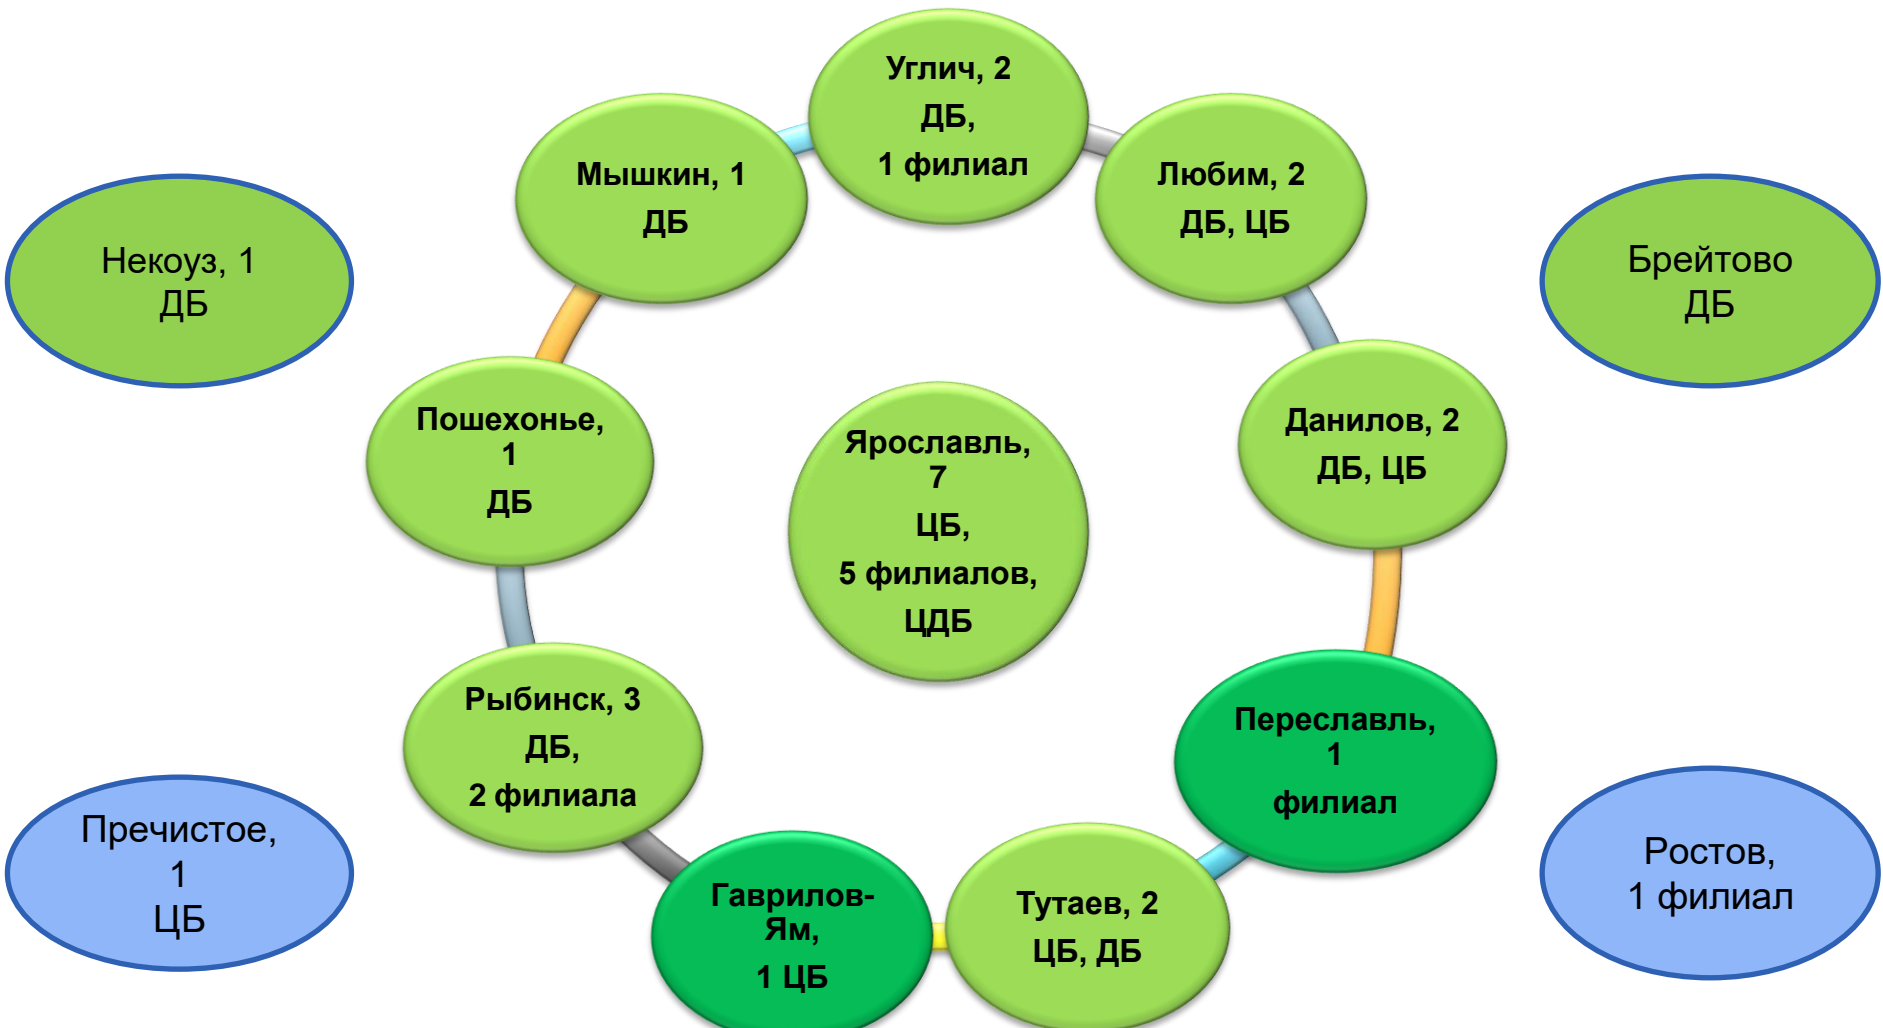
Углич, 2
ДБ,
1 филиал

Мышкин, 1
ДБ

Любим, 2
ДБ, ЦБ

Некоуз, 1
ДБ

Брейтово
ДБ

Пошехонье,
1
ДБ

Ярославль,
7
ЦБ,
5 филиалов,
ЦДБ

Данилов, 2
ДБ, ЦБ

Рыбинск, 3
ДБ,
2 филиала

Переславль,
1
филиал

Пречистое,
1
ЦБ

Гаврилов-Ям,
1 ЦБ

Тутаев, 2
ЦБ, ДБ

Ростов,
1 филиал